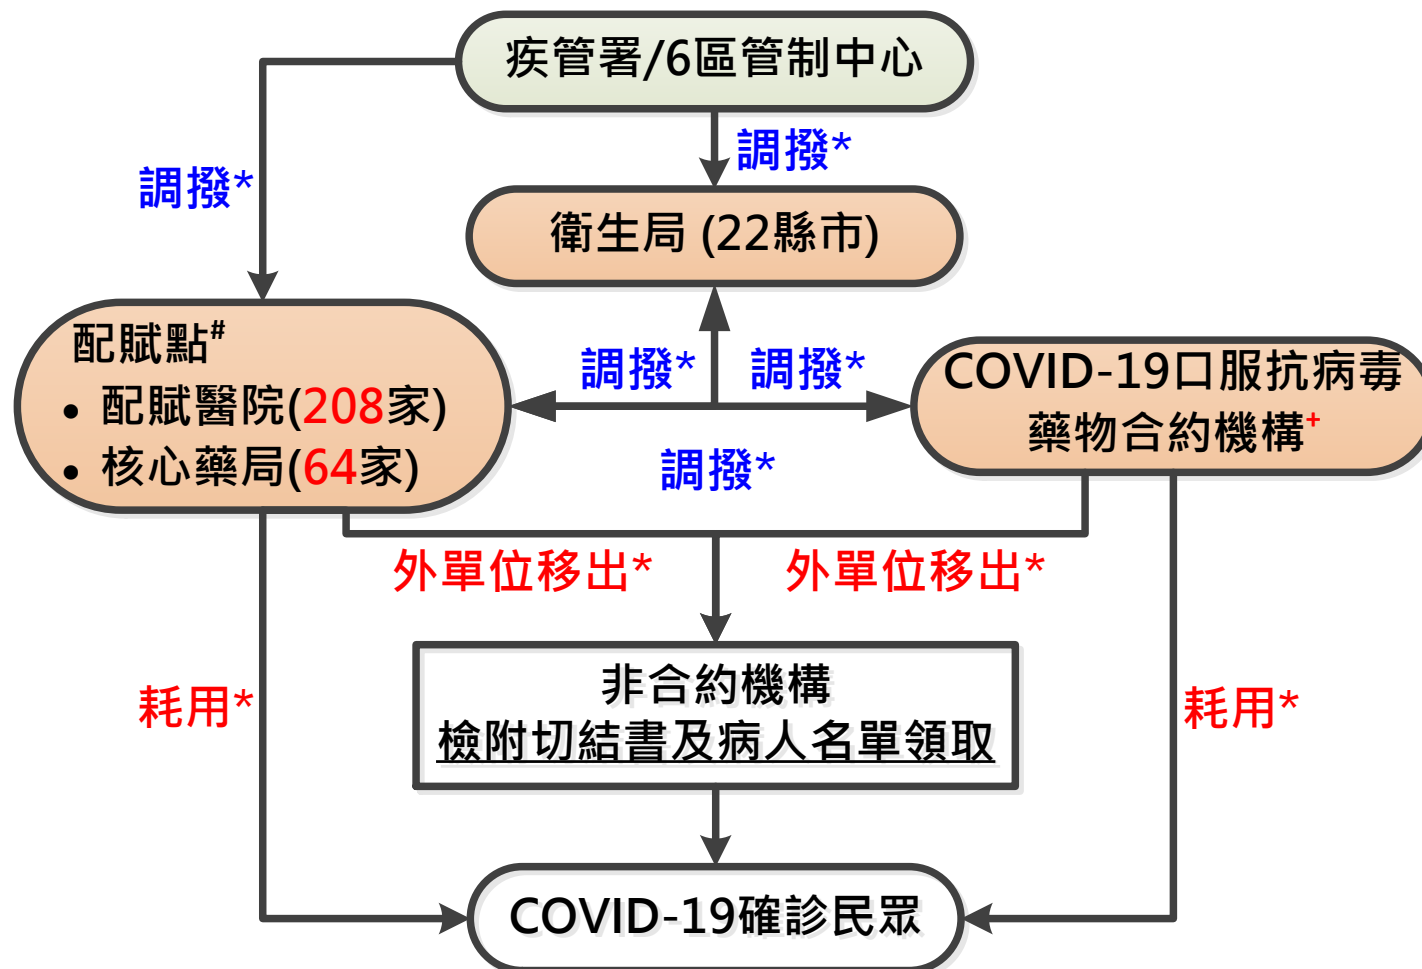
疾管署/6區管制中心

調撥*

調撥*

衛生局 (22縣市)

配賦點#
• 配賦醫院(208家)
• 核心藥局(64家)

調撥*

調撥*

COVID-19口服抗病毒藥物合約機構+

調撥*

外單位移出*

外單位移出*

耗用*

非合約機構
檢附切結書及病人名單領取

耗用*

COVID-19確診民眾